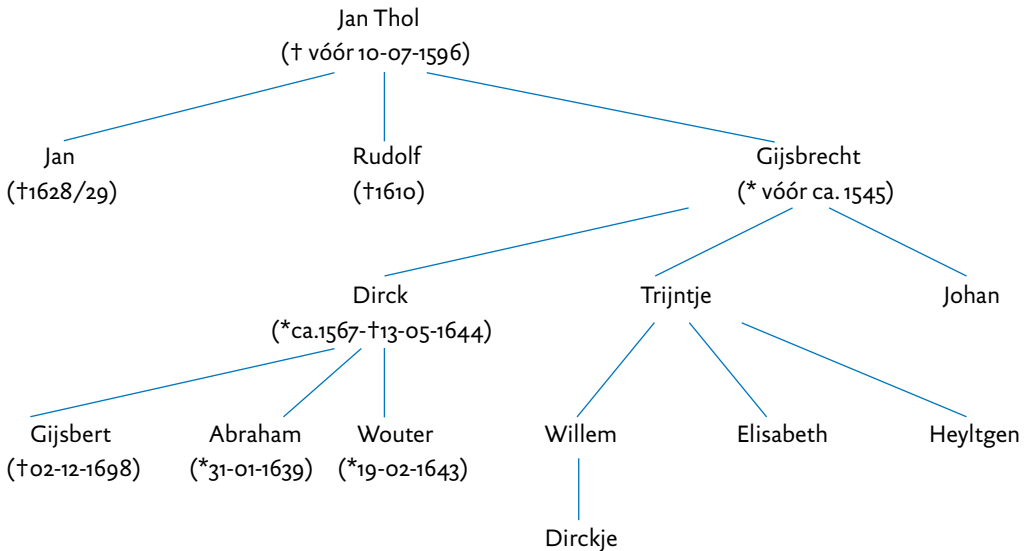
Jan Thol
(† vóór 10-07-1596)

Jan
(†1628/29)

Rudolf
(†1610)

Gijsbrecht
(* vóór ca. 1545)

Dirck
(*ca.1567-†13-05-1644)

Trijntje

Johan

Gijsbert
(†02-12-1698)

Abraham
(*31-01-1639)

Wouter
(*19-02-1643)

Willem

Elisabeth

Heyltgen

Dirckje